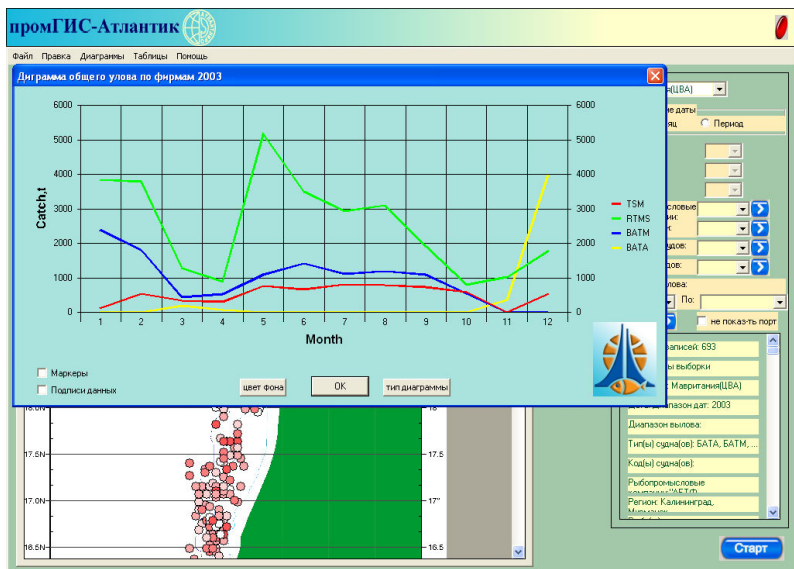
промГИС-Атлантик

Файл Правка Диаграммы Таблицы Помощь

Днграмма общего улова по фирмам 2003

6000
5000
4000
3000
2000
1000
0

6000
5000
4000
3000
2000
1000
0

Catch,t

1 2 3 4 5 6 7 8 9 10 11 12

Month

TSM
RTMS
BATM
BATA

Маркеры
Подписи данных

цвет фона
OK
тип диаграммы

н(ЦВА)
ие даты
яц
Период
словые
ни:
удов:
дов:
лова:
По:
не показ-ть порт
записей: 693
ы выборки
: Мавритания(ЦВА)
иапазон дат: 2003
Диапазон вылова:
Тип(ы) судна(ов): БАТА, БАТМ, ...
Код(ы) судна(ов):
Рыбопромысловые
Регион: Калининград,

18.0N
17.5N
17.0N
16.5N
18
17.5
17
16.5

Старт